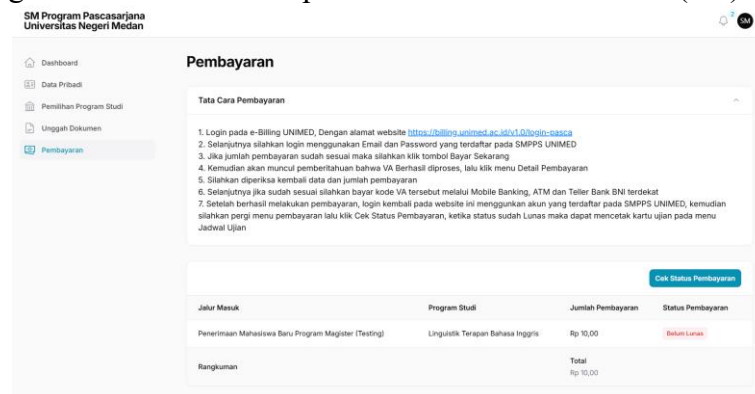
SM Program Pascasarjana
Universitas Negeri Medan

2

SM

Dashboard
Data Pribadi
Pemilihan Program Studi
Unggah Dokumen
Pembayaran

Pembayaran

Tata Cara Pembayaran

1. Login pada e-Billing UNIMED, Dengan alamat website https://billing.unimed.ac.id/v1.0/login-pasca
2. Selanjutnya silahkan login menggunakan Email dan Password yang terdaftar pada SMPPS UNIMED
3. Jika jumlah pembayaran sudah sesuai maka silahkan klik tombol Bayar Sekarang
4. Kemudian akan muncul pemberitahuan bahwa VA Berhasil diproses, lalu klik menu Detail Pembayaran
5. Silahkan diperiksa kembali data dan jumlah pembayaran
6. Selanjutnya jika sudah sesuai silahkan bayar kode VA tersebut melalui Mobile Banking, ATM dan Teller Bank BNI terdekat
7. Setelah berhasil melakukan pembayaran, login kembali pada website ini menggunakan akun yang terdaftar pada SMPPS UNIMED, kemudian silahkan pergi menu pembayaran lalu klik Cek Status Pembayaran, ketika status sudah Lunas maka dapat mencetak kartu ujian pada menu Jadwal Ujian

Cek Status Pembayaran

| Jalur Masuk | Program Studi | Jumlah Pembayaran | Status Pembayaran |
|---|---|---|---|
| Penerimaan Mahasiswa Baru Program Magister (Testing) | Linguistik Terapan Bahasa Inggris | Rp 10,00 | Belum Lunas |
| Rangkuman | | Total Rp 10,00 | |